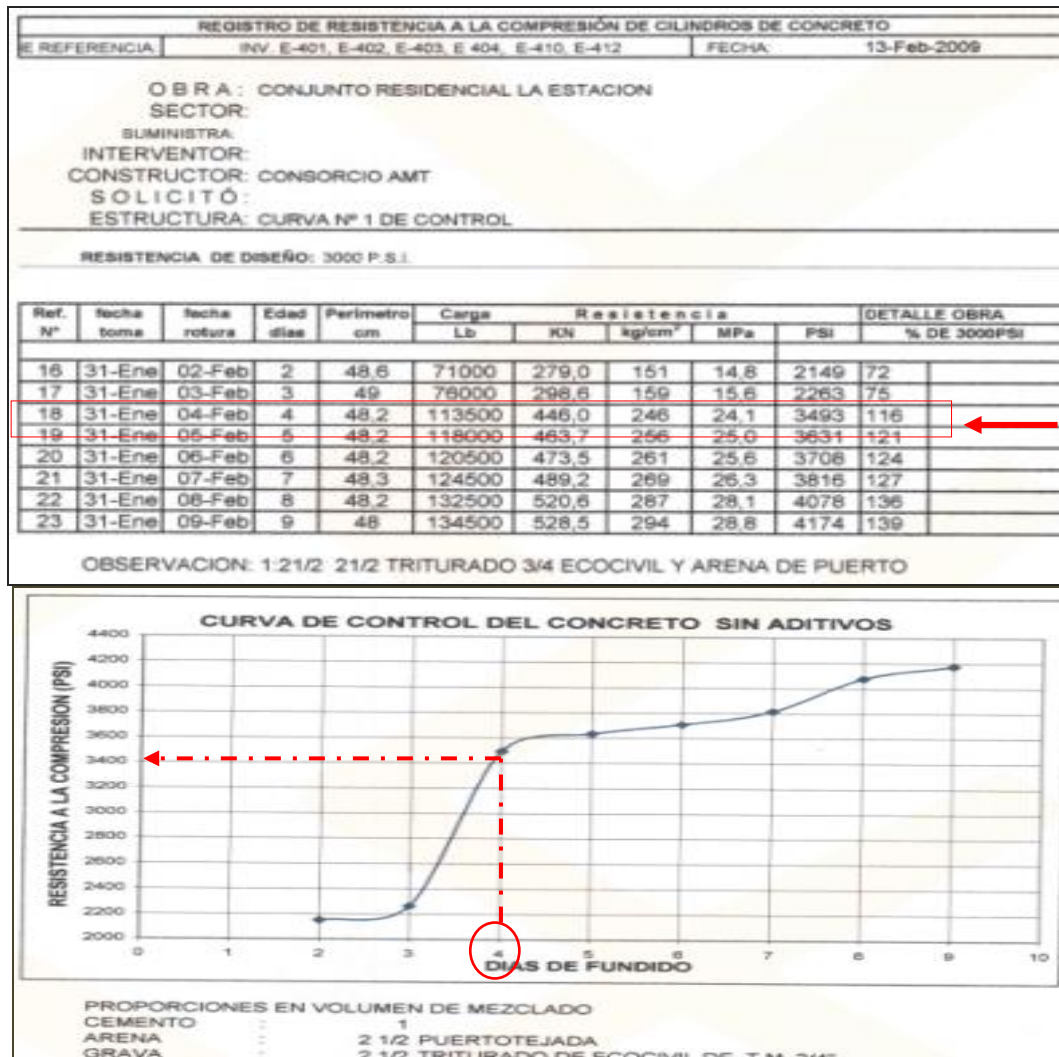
REGISTRO DE RESISTENCIA A LA COMPRESIÓN DE CILINDROS DE CONCRETO

E REFERENCIA | INV. E-401, E-402, E-403, E 404, E-410, E-412 | FECHA: | 13-Feb-2009

OBRA: CONJUNTO RESIDENCIAL LA ESTACION
SECTOR:
SUMINISTRA:
INTERVENTOR:
CONSTRUCTOR: CONSORCIO AMT
SOLICITÓ:
ESTRUCTURA: CURVA Nº 1 DE CONTROL

RESISTENCIA DE DISEÑO: 3000 P.S.I.

| Ref. Nº | fecha toma | fecha rotura | Edad dias | Perimetro cm | Carga Lb | Resistencia KN | kg/cm² | MPa | PSI | DETALLE OBRA % DE 3000PSI |
|---|---|---|---|---|---|---|---|---|---|---|
| 16 | 31-Ene | 02-Feb | 2 | 48,6 | 71000 | 279,0 | 151 | 14,8 | 2149 | 72 |
| 17 | 31-Ene | 03-Feb | 3 | 49 | 76000 | 298,6 | 159 | 15,6 | 2263 | 75 |
| 18 | 31-Ene | 04-Feb | 4 | 48,2 | 113500 | 446,0 | 246 | 24,1 | 3493 | 116 |
| 19 | 31-Ene | 05-Feb | 5 | 48,2 | 118000 | 463,7 | 256 | 25,0 | 3631 | 121 |
| 20 | 31-Ene | 06-Feb | 6 | 48,2 | 120500 | 473,5 | 261 | 25,6 | 3708 | 124 |
| 21 | 31-Ene | 07-Feb | 7 | 48,3 | 124500 | 489,2 | 269 | 26,3 | 3816 | 127 |
| 22 | 31-Ene | 08-Feb | 8 | 48,2 | 132500 | 520,6 | 287 | 28,1 | 4078 | 136 |
| 23 | 31-Ene | 09-Feb | 9 | 48 | 134500 | 528,5 | 294 | 28,8 | 4174 | 139 |

OBSERVACION: 1:21/2 21/2 TRITURADO 3/4 ECOCIVIL Y ARENA DE PUERTO

CURVA DE CONTROL DEL CONCRETO SIN ADITIVOS

RESISTENCIA A LA COMPRESION (PSI)
4400 4200 4000 3800 3600 3400 3200 3000 2800 2600 2400 2200 2000
0 1 2 3 4 5 6 7 8 9 10
DIAS DE FUNDIDO

PROPORCIONES EN VOLUMEN DE MEZCLADO
CEMENTO : 1
ARENA : 2 1/2 PUERTOTEJADA
GRAVA : 2 1/2 TRITURADO DE ECOCIVIL DE T.M. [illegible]